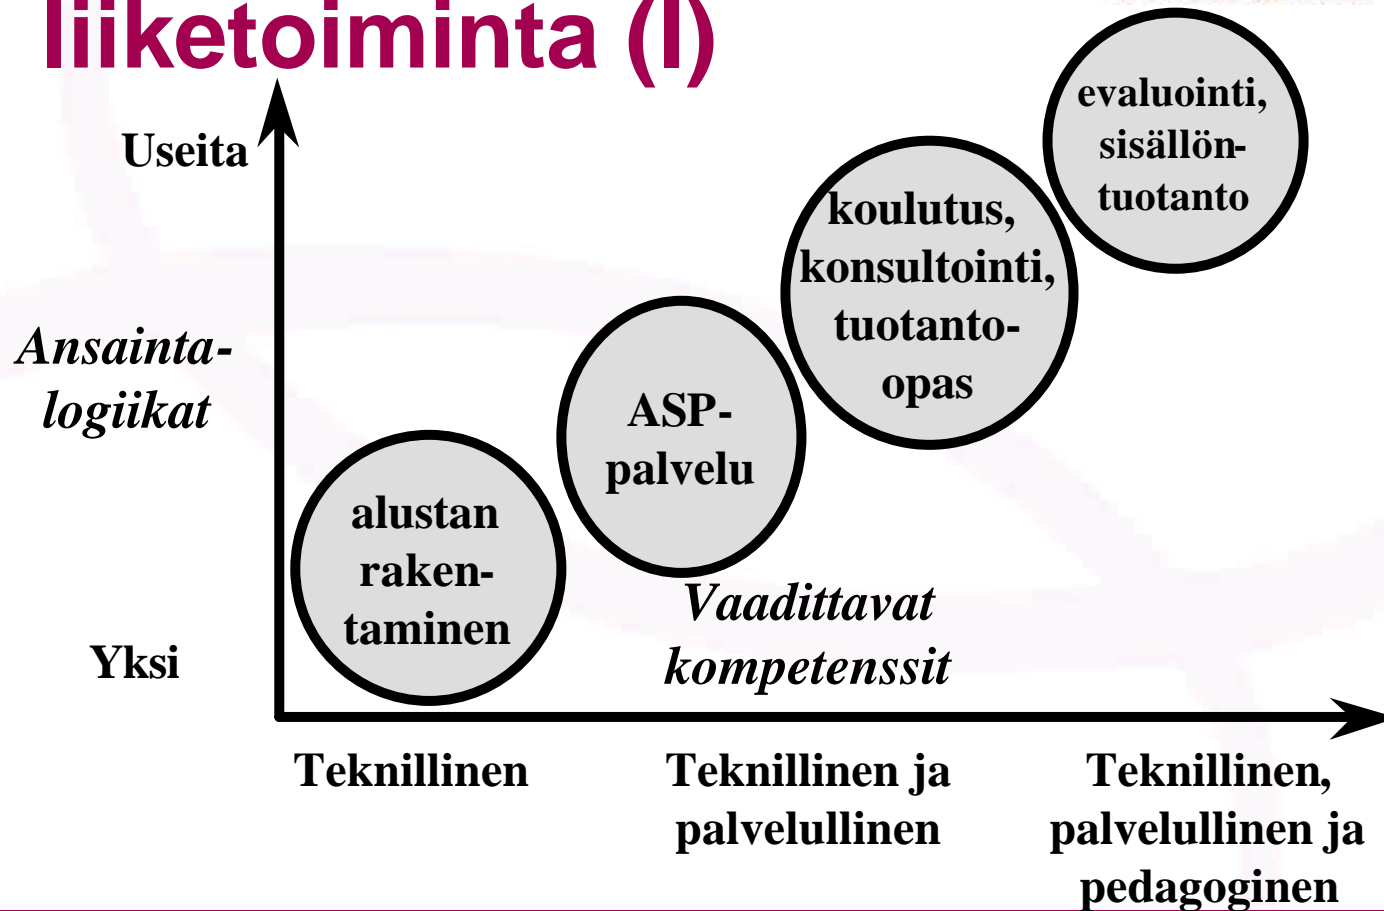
liiketoiminta (I)

Useita

Ansainta-logiikat

Yksi

alustan raken-taminen

ASP-palvelu

koulutus, konsultointi, tuotanto-opas

evaluointi, sisällön-tuotanto

Vaadittavat kompetenssit

Teknillinen

Teknillinen ja palvelullinen

Teknillinen, palvelullinen ja pedagoginen